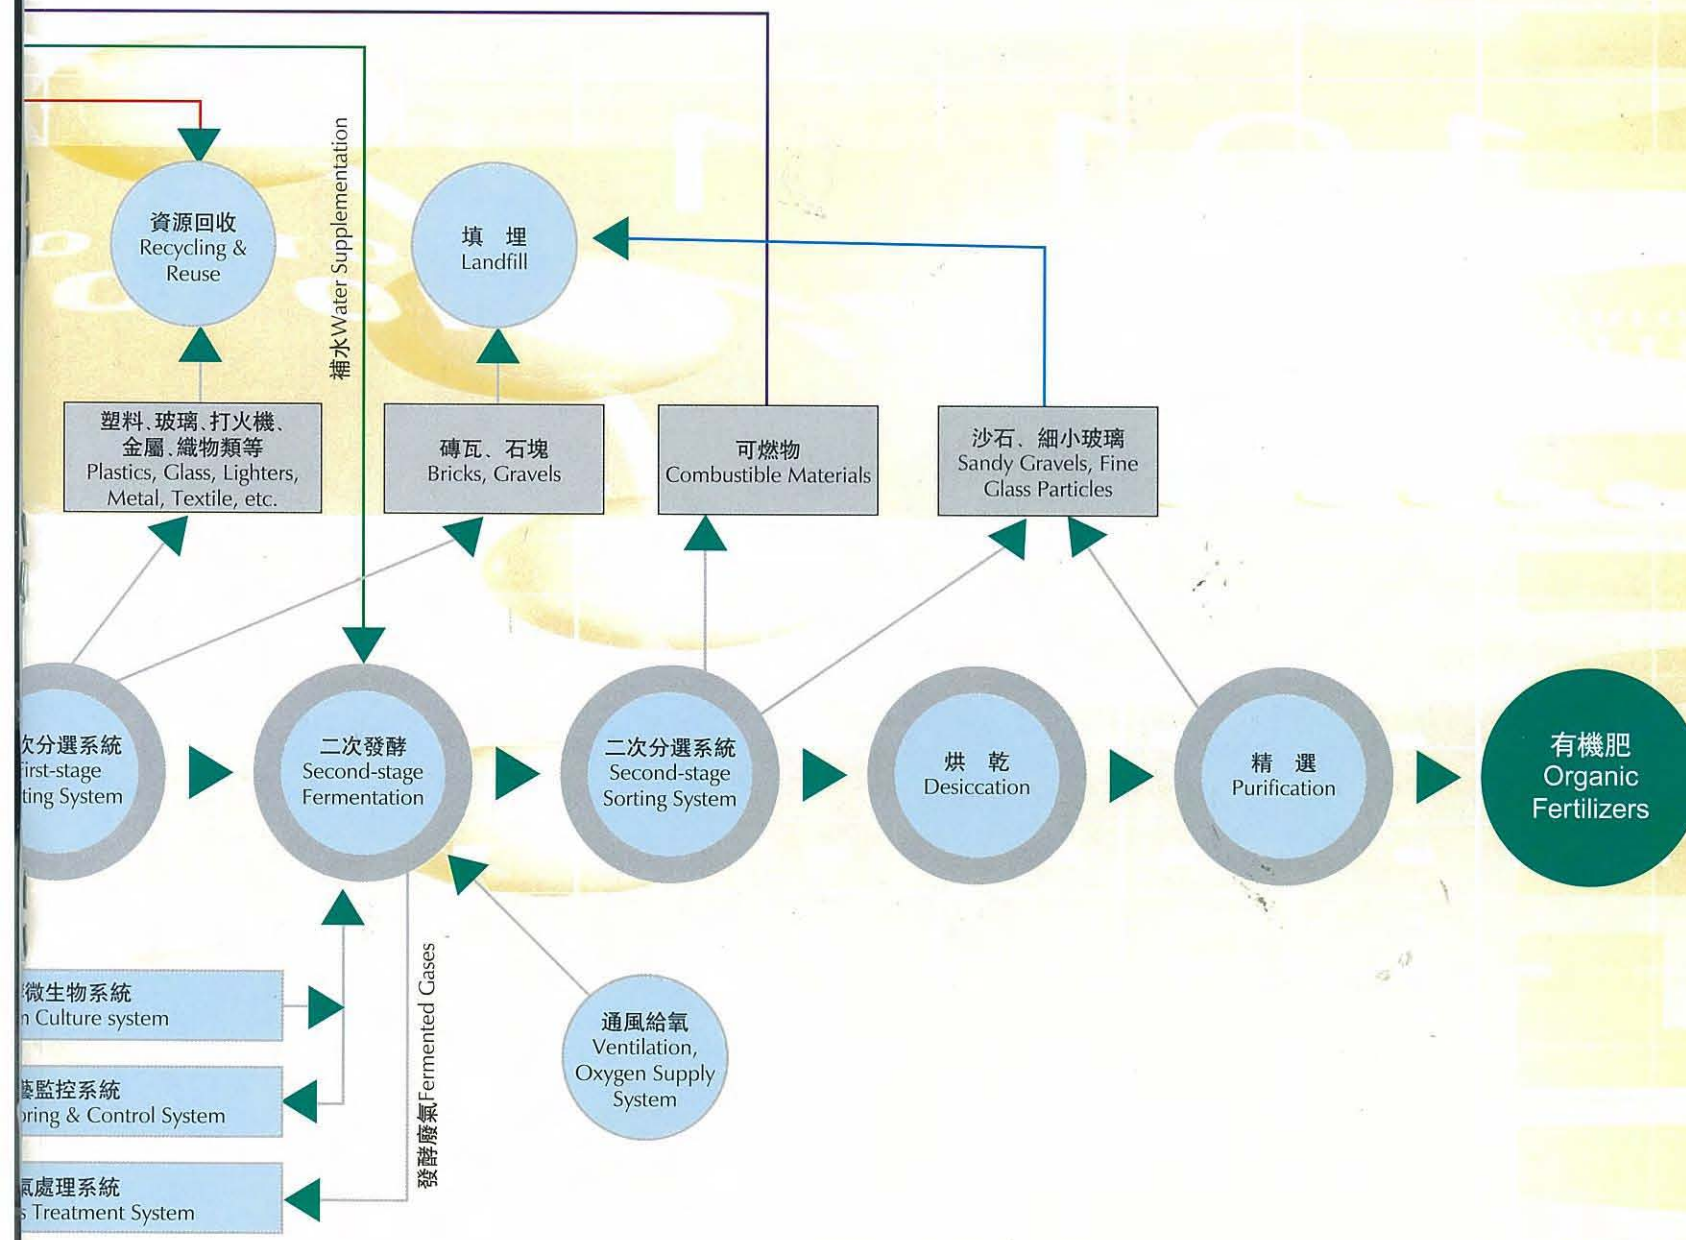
資源回收
Recycling & Reuse

填 埋
Landfill

補水Water Supplementation

塑料、玻璃、打火機、金屬、織物類等
Plastics, Glass, Lighters, Metal, Textile, etc.

磚瓦、石塊
Bricks, Gravels

可燃物
Combustible Materials

沙石、細小玻璃
Sandy Gravels, Fine Glass Particles

次分選系統
irst-stage
ting System

二次發酵
Second-stage Fermentation

二次分選系統
Second-stage Sorting System

烘 乾
Desiccation

精 選
Purification

有機肥
Organic Fertilizers

微生物系統
n Culture system

監控系統
oring & Control System

氣處理系統
s Treatment System

發酵廢氣Fermented Gases

通風給氧
Ventilation, Oxygen Supply System